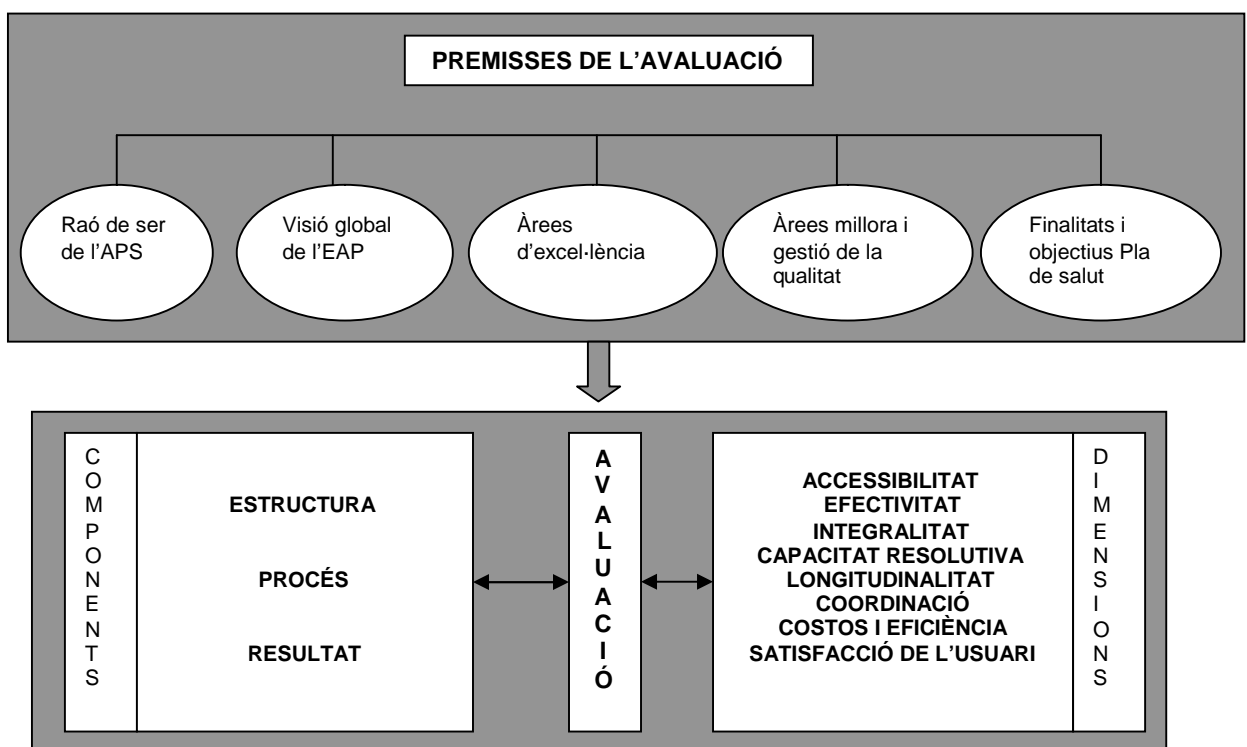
PREMISSES DE L'AVALUACIÓ

Raó de ser de l'APS

Visió global de l'EAP

Àrees d'excel·lència

Àrees millora i gestió de la qualitat

Finalitats i objectius Pla de salut

COMPONENTS

ESTRUCTURA

PROCÉS

RESULTAT

AVALUACIÓ

ACCESSIBILITAT
EFECTIVITAT
INTEGRALITAT
CAPACITAT RESOLUTIVA
LONGITUDINALITAT
COORDINACIÓ
COSTOS I EFICIÈNCIA
SATISFACCIÓ DE L'USUARI

DIMENSIONS